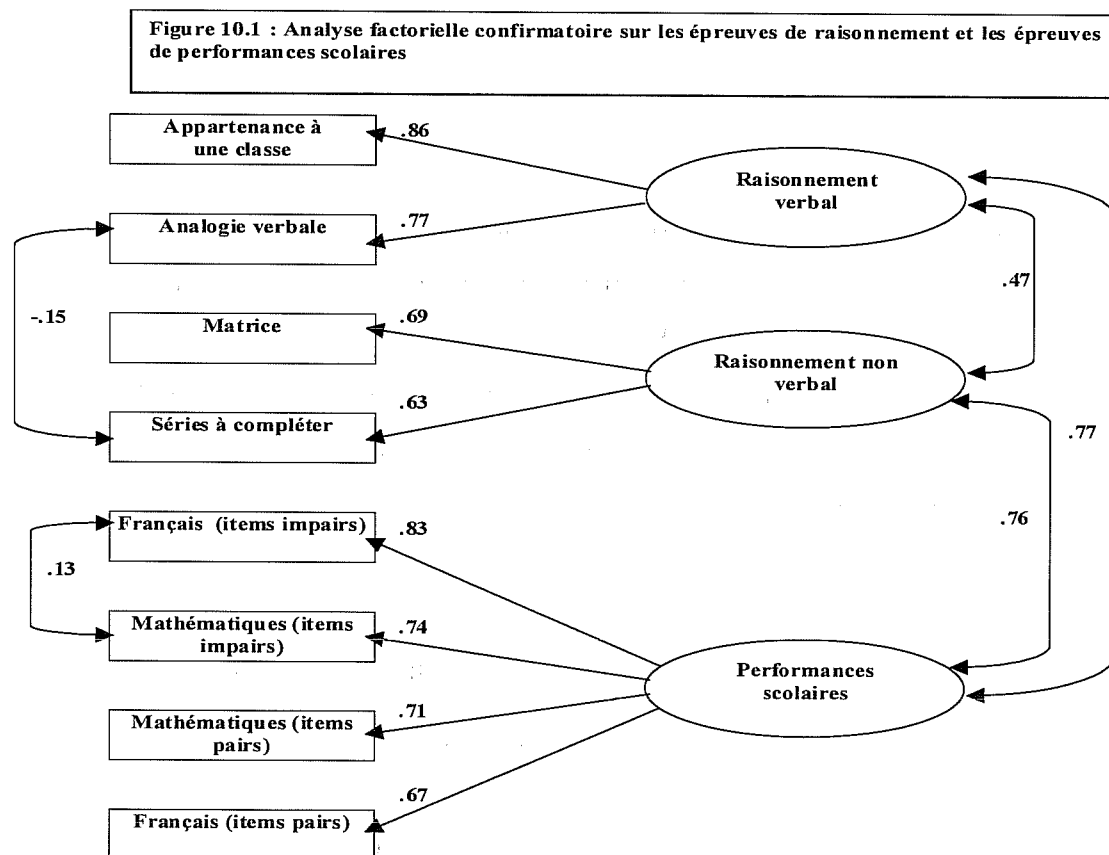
Figure 10.1 : Analyse factorielle confirmatoire sur les épreuves de raisonnement et les épreuves de performances scolaires

Appartenance à une classe

.86

Raisonnement verbal

.77

Analogie verbale

.47

-.15

.69

Matrice

Raisonnement non verbal

.63

Séries à compléter

.77

Français (items impairs)

.83

.76

.13

Mathématiques (items impairs)

.74

Performances scolaires

.71

Mathématiques (items pairs)

.67

Français (items pairs)